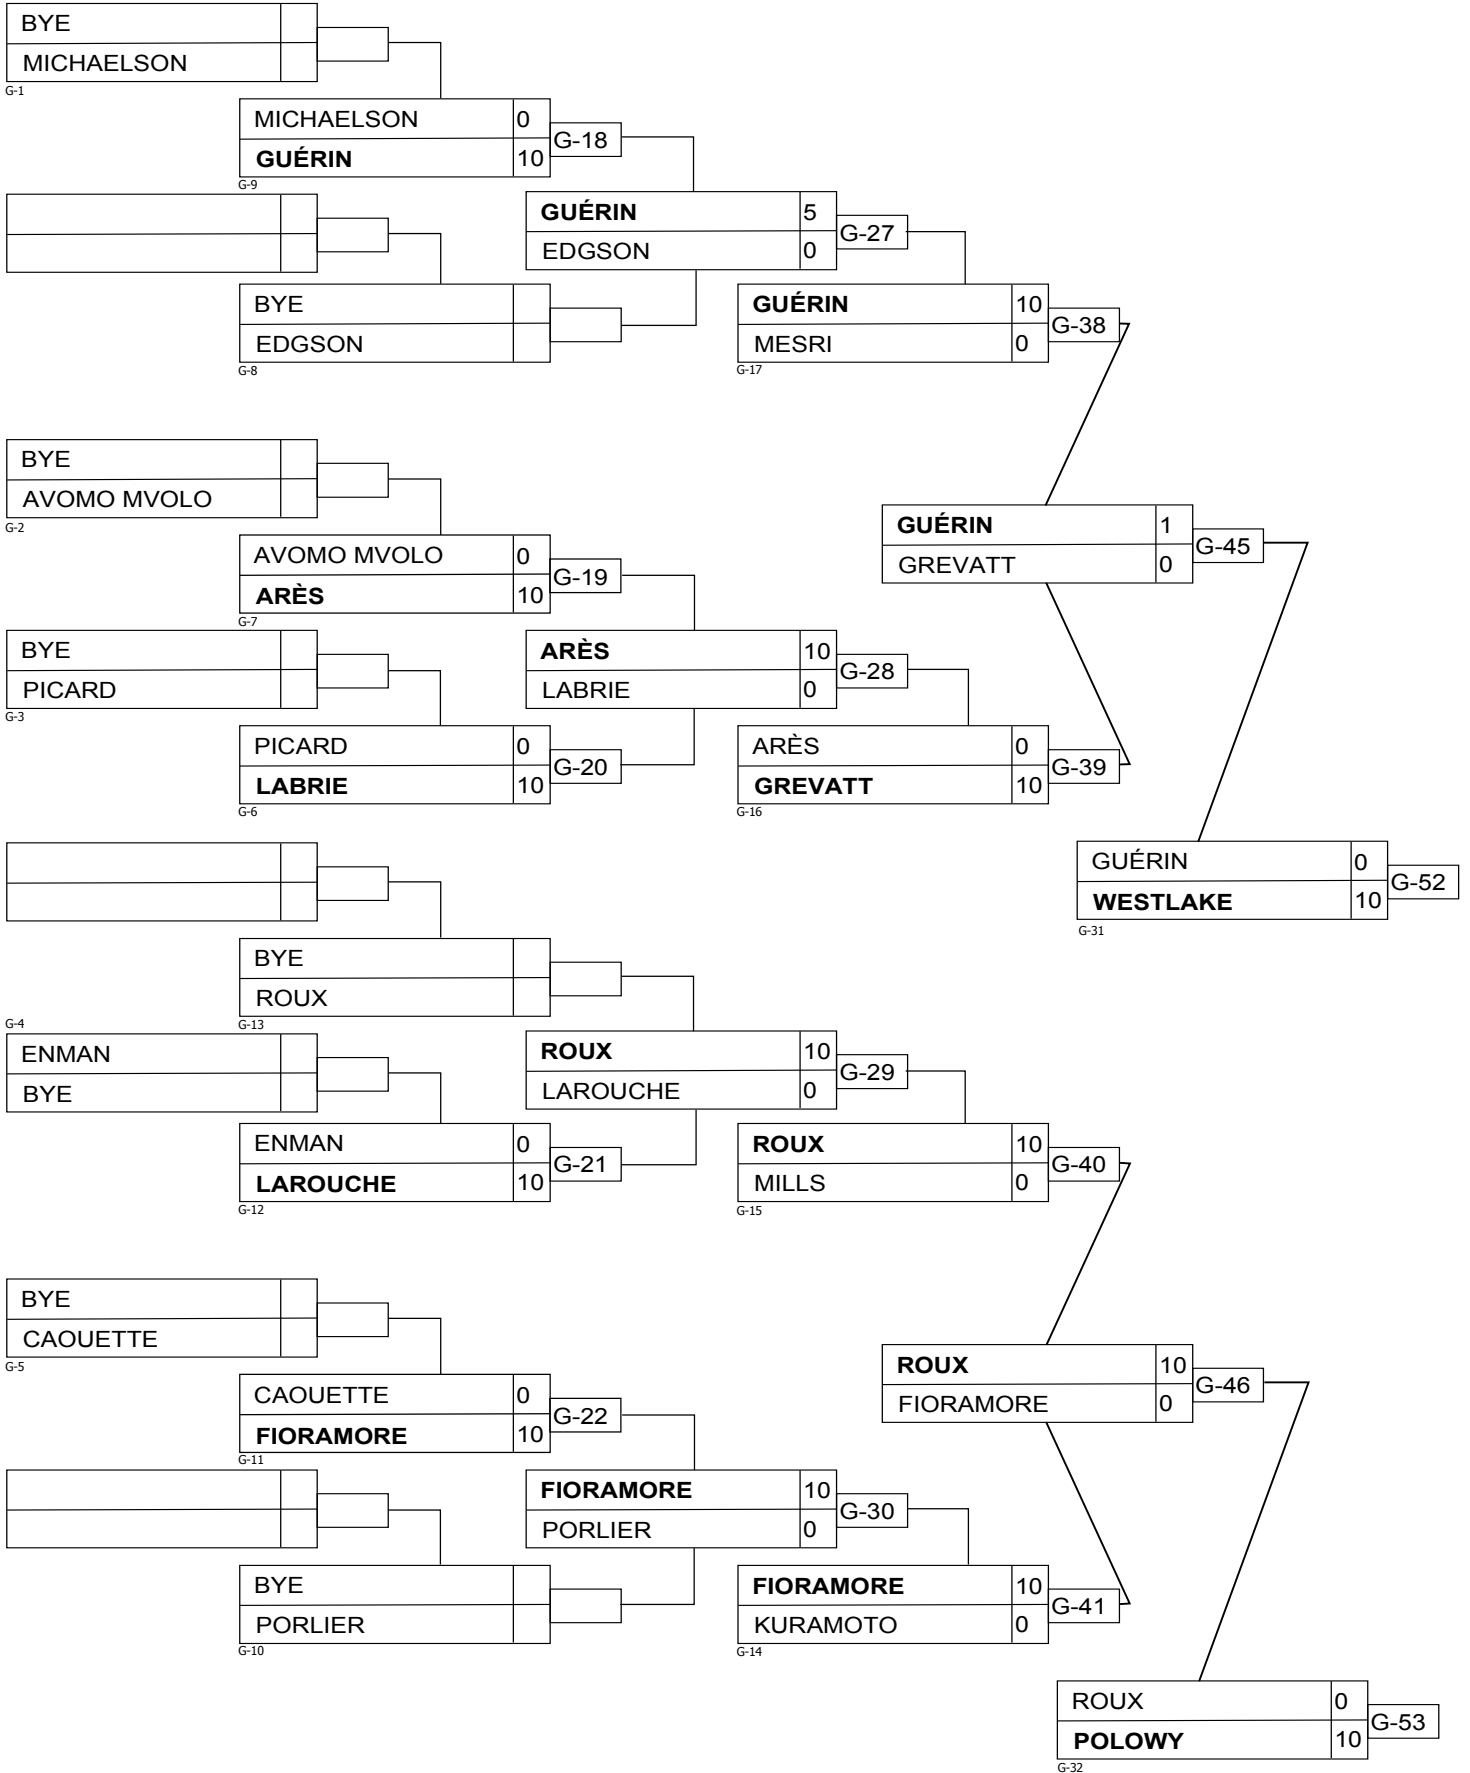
BYE
MICHAELSON
G-1

MICHAELSON 0
GUÉRIN 10
G-9
G-18

GUÉRIN 5
EDGSON 0
G-27

BYE
EDGSON
G-8

GUÉRIN 10
MESRI 0
G-17
G-38

BYE
AVOMO MVOLO
G-2

AVOMO MVOLO 0
ARÈS 10
G-7
G-19

GUÉRIN 1
GREVATT 0
G-45

BYE
PICARD
G-3

ARÈS 10
LABRIE 0
G-28

PICARD 0
LABRIE 10
G-6
G-20

ARÈS 0
GREVATT 10
G-16
G-39

GUÉRIN 0
WESTLAKE 10
G-31
G-52

BYE
ROUX
G-4
G-13

ENMAN
BYE

ROUX 10
LAROUCHE 0
G-29

ENMAN 0
LAROUCHE 10
G-12
G-21

ROUX 10
MILLS 0
G-15
G-40

BYE
CAOUETTE
G-5

ROUX 10
FIORAMORE 0
G-46

CAOUETTE 0
FIORAMORE 10
G-11
G-22

FIORAMORE 10
PORLIER 0
G-30

BYE
PORLIER
G-10

FIORAMORE 10
KURAMOTO 0
G-14
G-41

ROUX 0
POLOWY 10
G-32
G-53